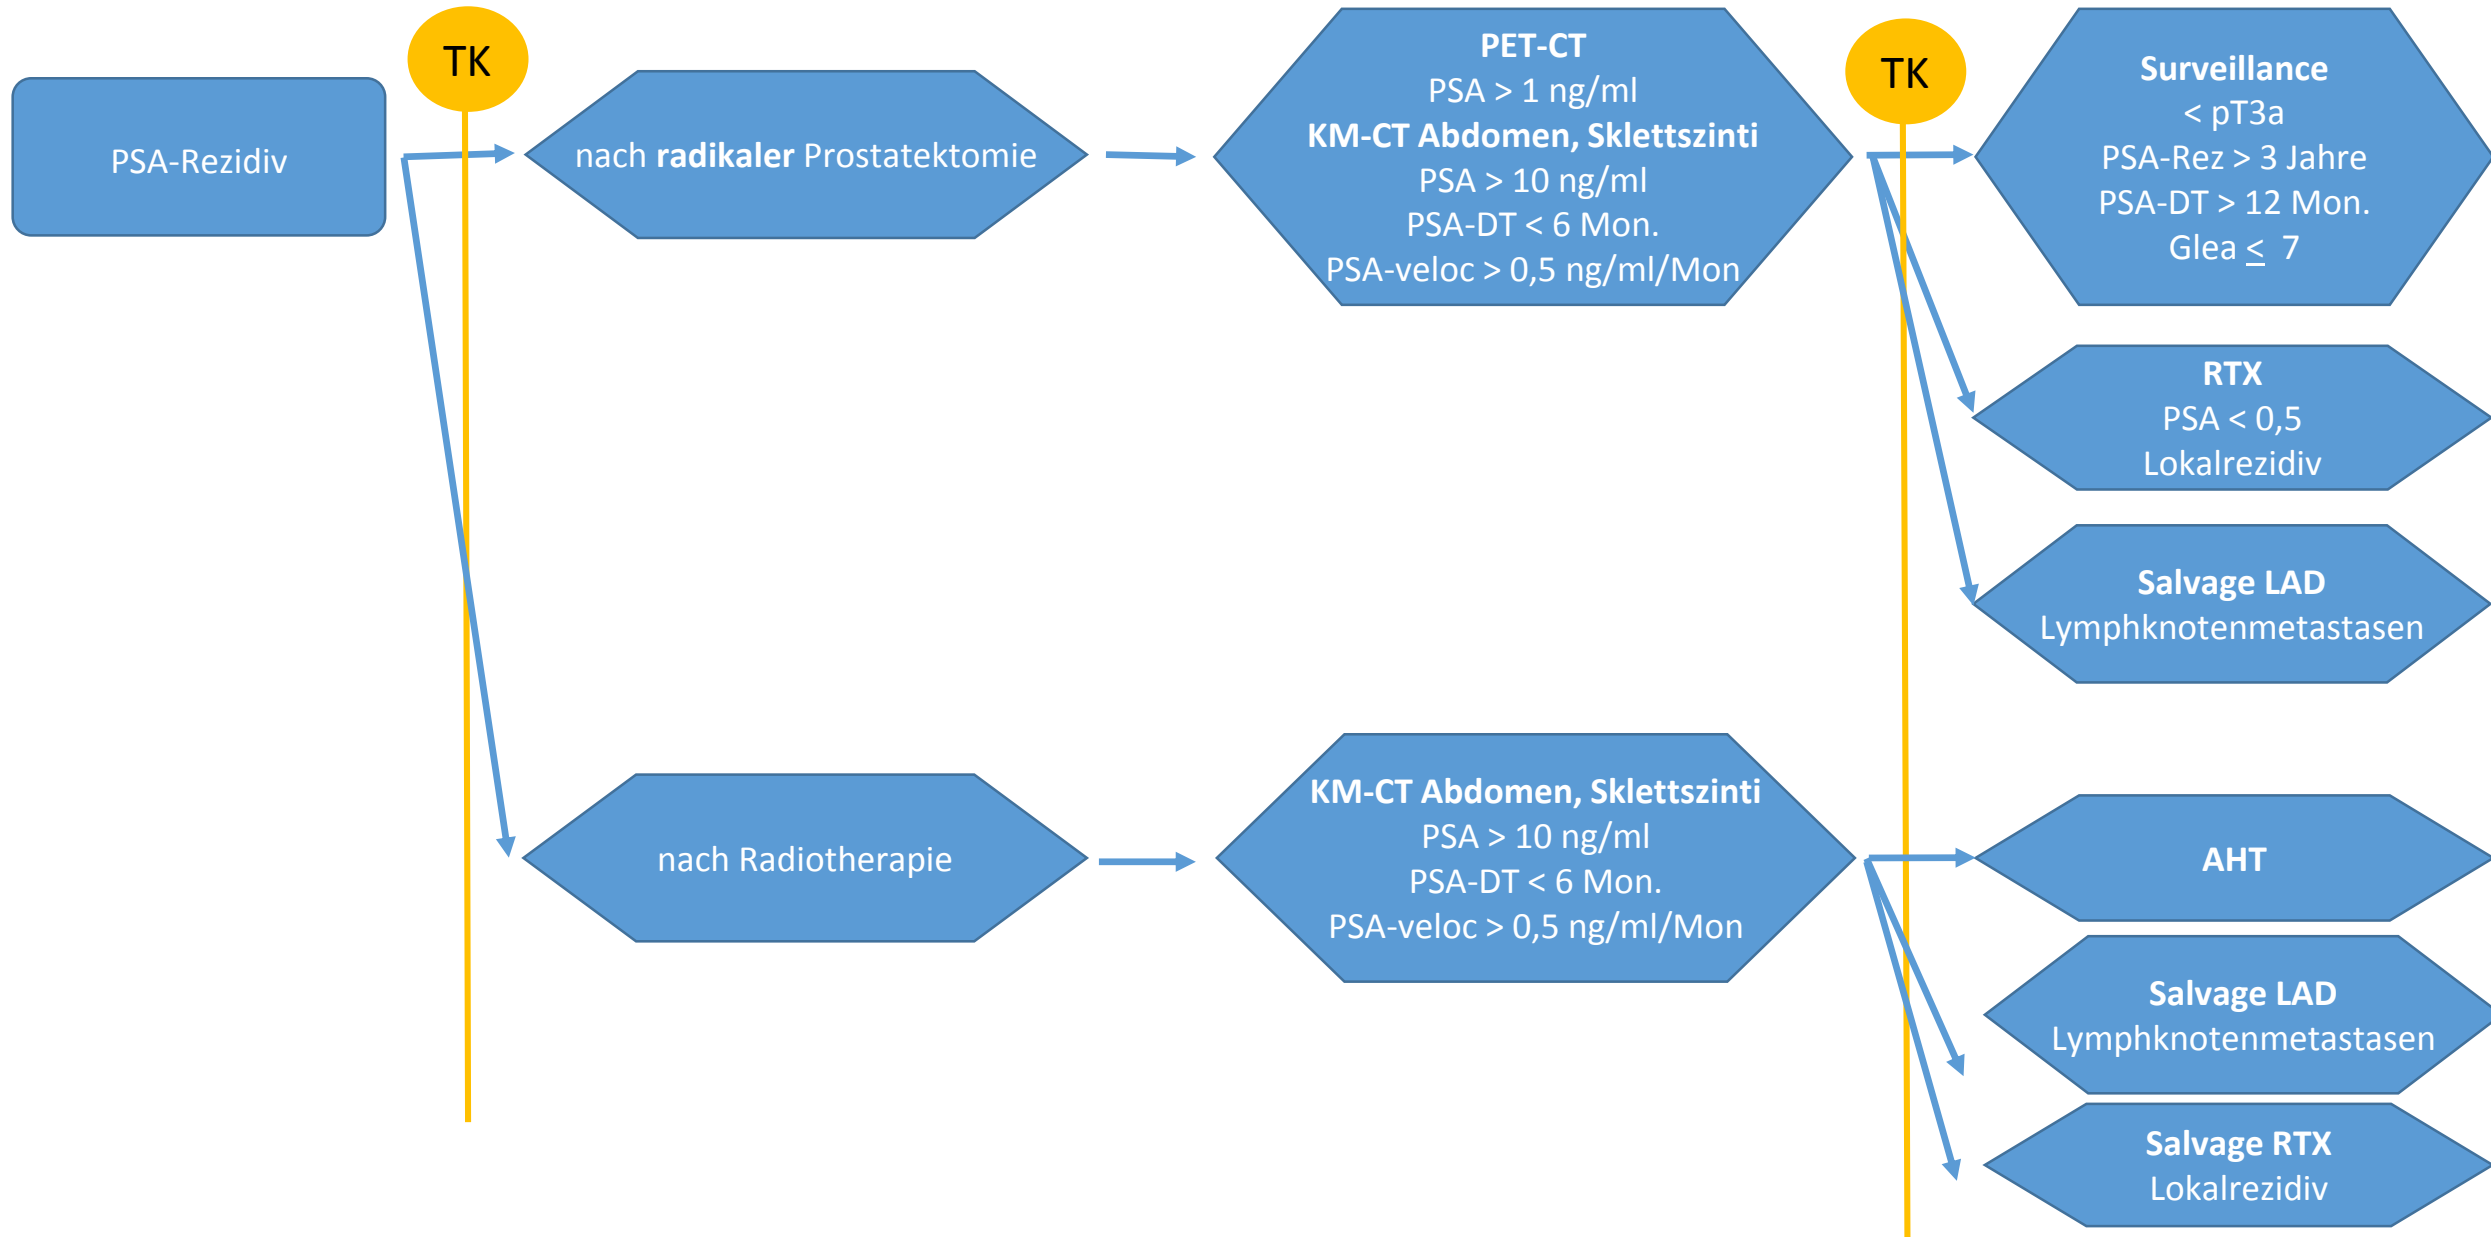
PSA-Rezidiv

TK

nach **radikaler** Prostatektomie

**PET-CT**
PSA > 1 ng/ml
**KM-CT Abdomen, Sklettszinti**
PSA > 10 ng/ml
PSA-DT < 6 Mon.
PSA-veloc > 0,5 ng/ml/Mon

TK

**Surveillance**
< pT3a
PSA-Rez > 3 Jahre
PSA-DT > 12 Mon.
Glea $\leq$ 7

**RTX**
PSA < 0,5
Lokalrezidiv

**Salvage LAD**
Lymphknotenmetastasen

nach Radiotherapie

**KM-CT Abdomen, Sklettszinti**
PSA > 10 ng/ml
PSA-DT < 6 Mon.
PSA-veloc > 0,5 ng/ml/Mon

**AHT**

**Salvage LAD**
Lymphknotenmetastasen

**Salvage RTX**
Lokalrezidiv